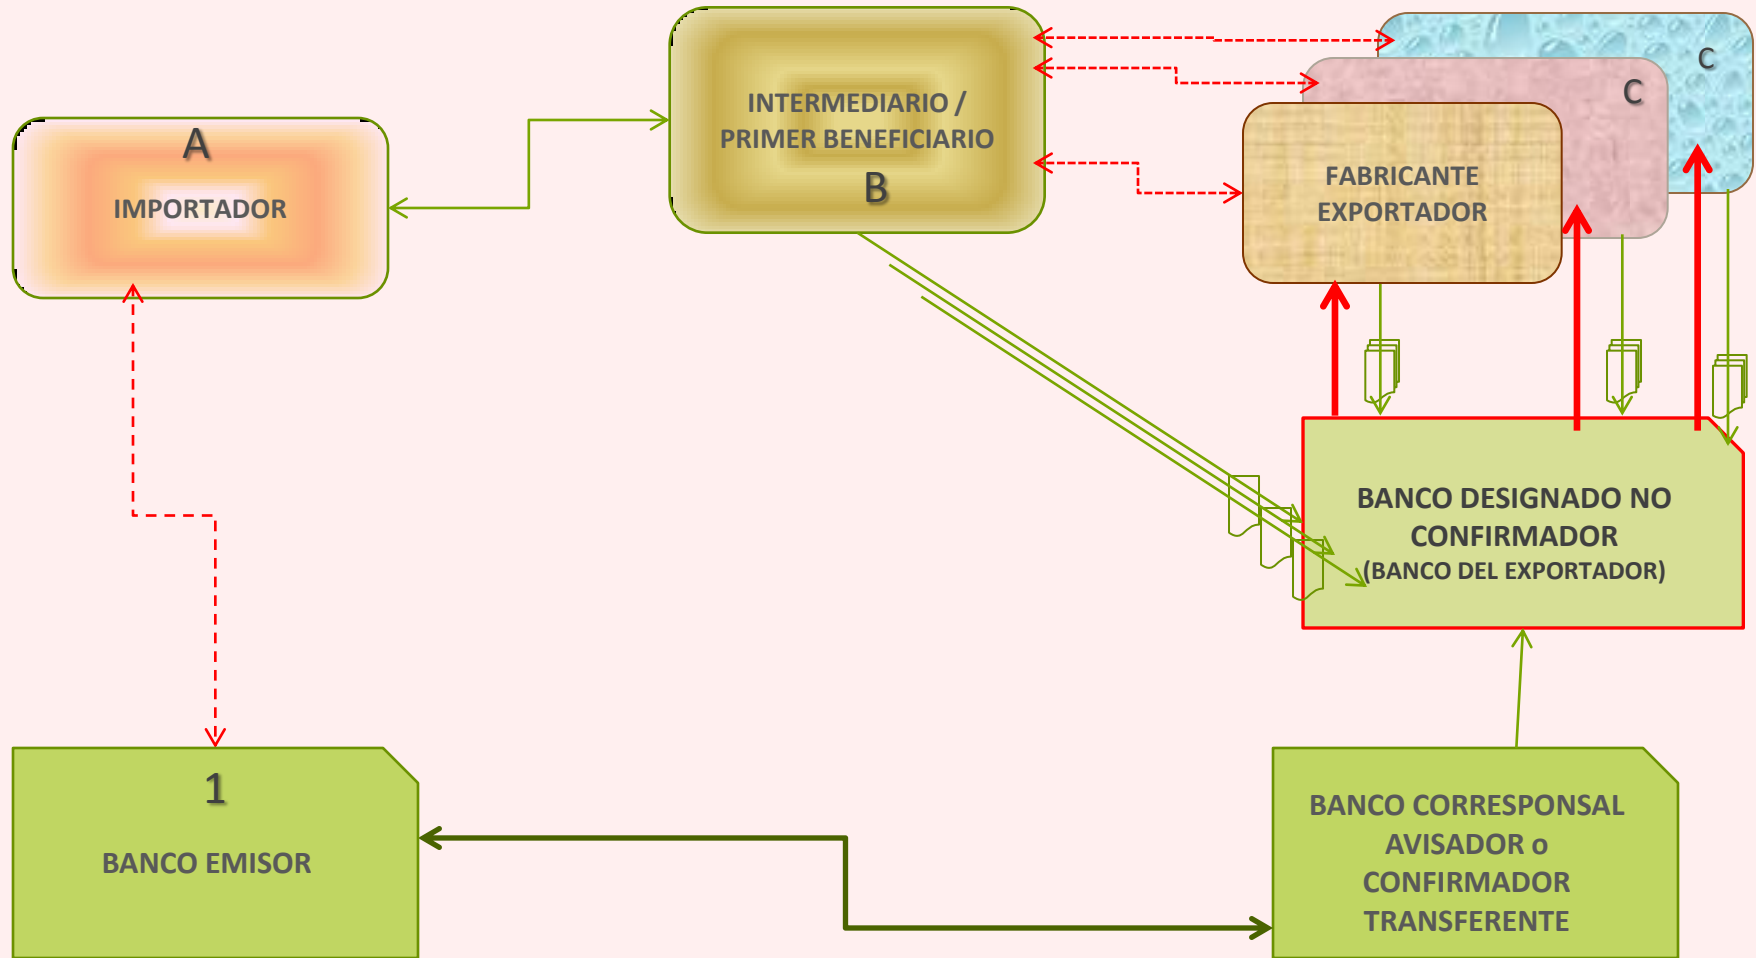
A
IMPORTADOR

INTERMEDIARIO / PRIMER BENEFICIARIO
B

C

C

FABRICANTE EXPORTADOR

BANCO DESIGNADO NO CONFIRMADOR
(BANCO DEL EXPORTADOR)

1
BANCO EMISOR

BANCO CORRESPONSAL AVISADOR o CONFIRMADOR TRANSFERENTE